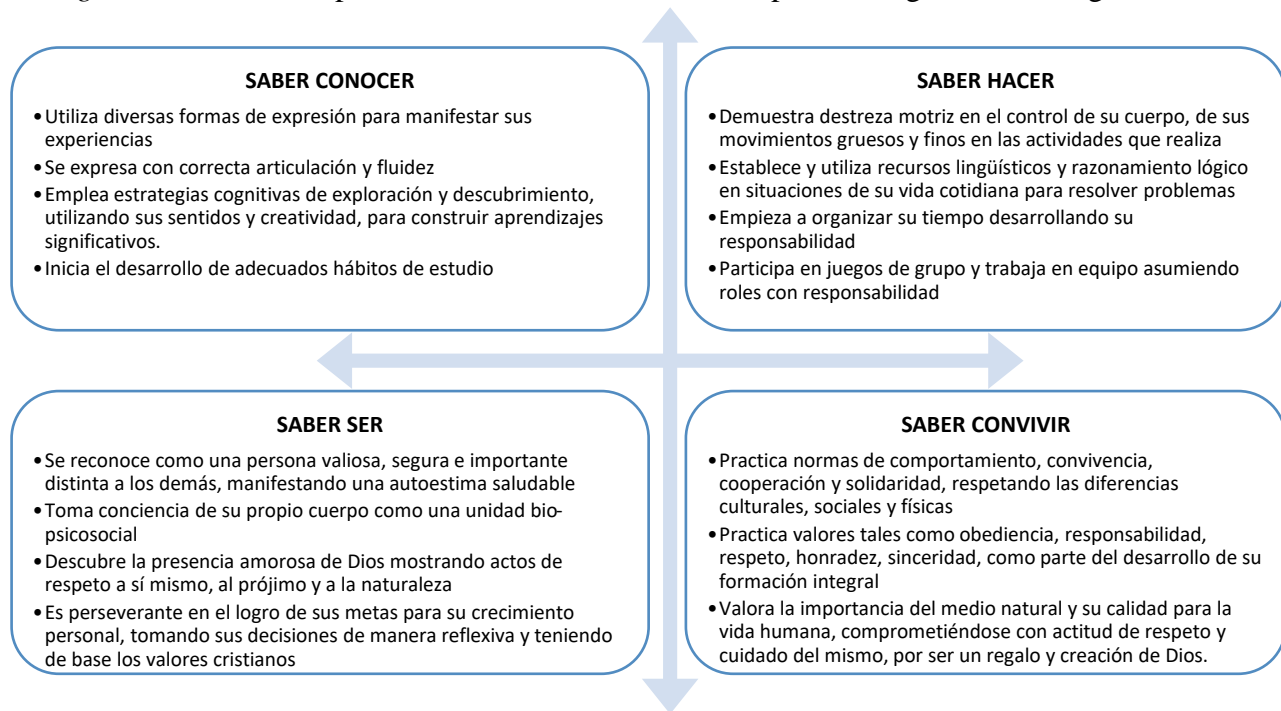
SABER CONOCER

- Utiliza diversas formas de expresión para manifestar sus experiencias
- Se expresa con correcta articulación y fluidez
- Emplea estrategias cognitivas de exploración y descubrimiento, utilizando sus sentidos y creatividad, para construir aprendizajes significativos.
- Inicia el desarrollo de adecuados hábitos de estudio

SABER HACER

- Demuestra destreza motriz en el control de su cuerpo, de sus movimientos gruesos y finos en las actividades que realiza
- Establece y utiliza recursos lingüísticos y razonamiento lógico en situaciones de su vida cotidiana para resolver problemas
- Empieza a organizar su tiempo desarrollando su responsabilidad
- Participa en juegos de grupo y trabaja en equipo asumiendo roles con responsabilidad

SABER SER

- Se reconoce como una persona valiosa, segura e importante distinta a los demás, manifestando una autoestima saludable
- Toma conciencia de su propio cuerpo como una unidad bio-psicosocial
- Descubre la presencia amorosa de Dios mostrando actos de respeto a sí mismo, al prójimo y a la naturaleza
- Es perseverante en el logro de sus metas para su crecimiento personal, tomando sus decisiones de manera reflexiva y teniendo de base los valores cristianos

SABER CONVIVIR

- Practica normas de comportamiento, convivencia, cooperación y solidaridad, respetando las diferencias culturales, sociales y físicas
- Practica valores tales como obediencia, responsabilidad, respeto, honradez, sinceridad, como parte del desarrollo de su formación integral
- Valora la importancia del medio natural y su calidad para la vida humana, comprometiéndose con actitud de respeto y cuidado del mismo, por ser un regalo y creación de Dios.